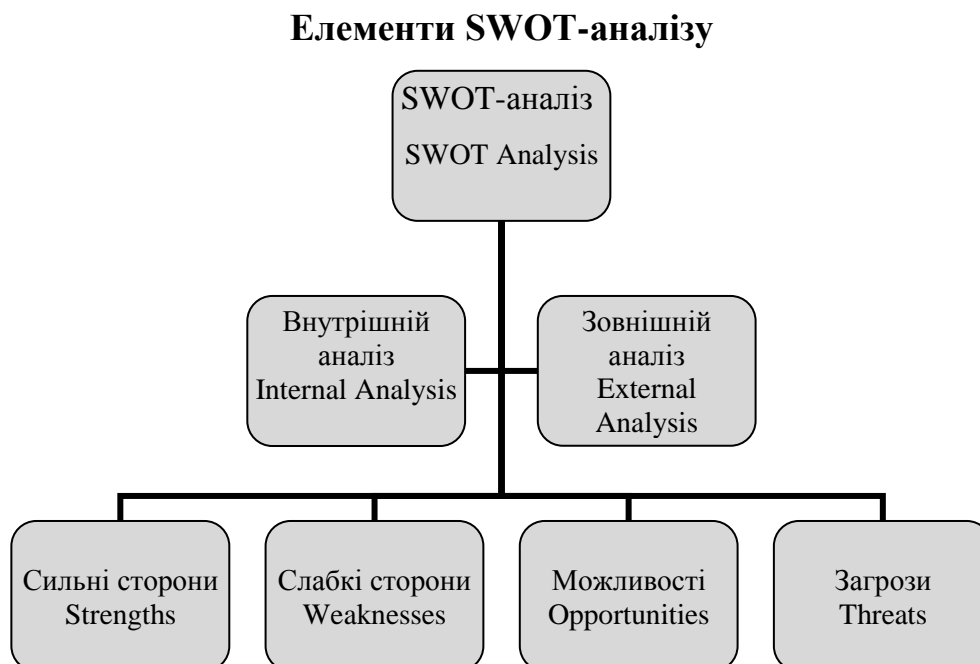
Елементи SWOT-аналізу

SWOT-аналіз
SWOT Analysis

Внутрішній аналіз
Internal Analysis

Зовнішній аналіз
External Analysis

Сильні сторони
Strengths

Слабкі сторони
Weaknesses

Можливості
Opportunities

Загрози
Threats